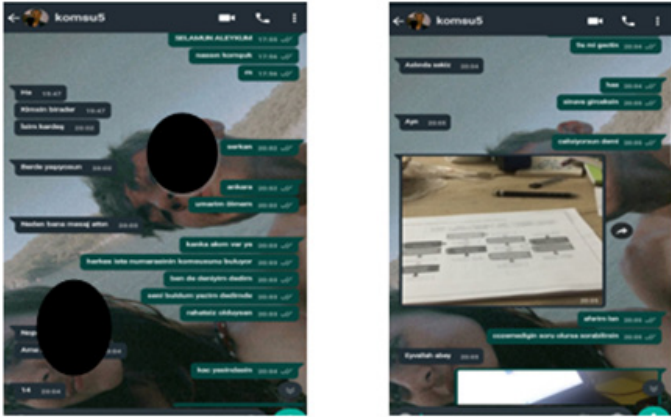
komsu5

SELAMUN ALEYKUM 17:55
nasısn komşuk 17:55
?? 17:56
Hs 19:47
Kimsin birader 19:47
İsim kardeş 20:02
serkan 20:03
Bende yaşıyorsun 20:03
ankara 20:03
umarım ölmem 20:03
Neden bana mesaj attın 20:03
kanka akım var ya 20:03
herkes tele numarasının komsusunu buluyor 20:03
ben de denyim dedim 20:03
seni buldum yazdın dedimde 20:04
rahatsız olduysan 20:04
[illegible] 20:04
Ama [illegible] 20:04
kac yasındasın 20:04
14 20:04

komsu5

8a mi geçtin 20:04
Aslında sekiz 20:04
hee 20:04
sınava gircaksın 20:04
Aynı 20:05
calısıyorsun deni 20:05
20:05
aferim len 20:05
sormadığın soru olursa sorabilirsin 20:05
Eyvallah abey 20:05